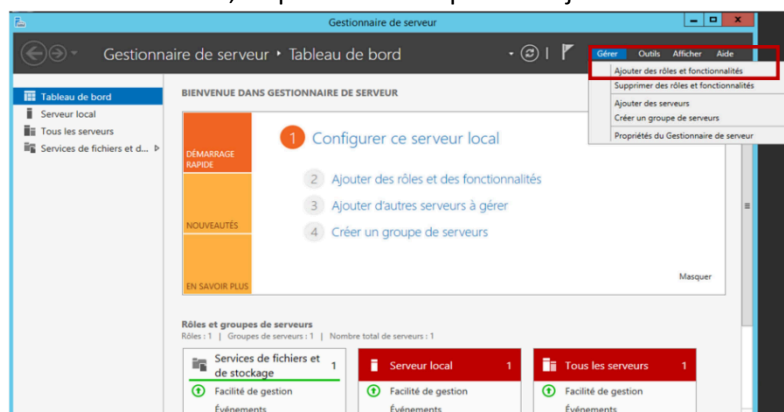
Gestionnaire de serveur

Gestionnaire de serveur • Tableau de bord

Gérer Outils Afficher Aide

Ajouter des rôles et fonctionnalités
Supprimer des rôles et fonctionnalités
Ajouter des serveurs
Créer un groupe de serveurs
Propriétés du Gestionnaire de serveur

Tableau de bord
Serveur local
Tous les serveurs
Services de fichiers et d...

BIENVENUE DANS GESTIONNAIRE DE SERVEUR

DÉMARRAGE RAPIDE

1 Configurer ce serveur local

2 Ajouter des rôles et des fonctionnalités

3 Ajouter d'autres serveurs à gérer

4 Créer un groupe de serveurs

NOUVEAUTÉS

EN SAVOIR PLUS

Masquer

Rôles et groupes de serveurs
Rôles : 1 | Groupes de serveurs : 1 | Nombre total de serveurs : 1

Services de fichiers et de stockage 1
Facilité de gestion
Événements

Serveur local 1
Facilité de gestion
Événements

Tous les serveurs 1
Facilité de gestion
Événements